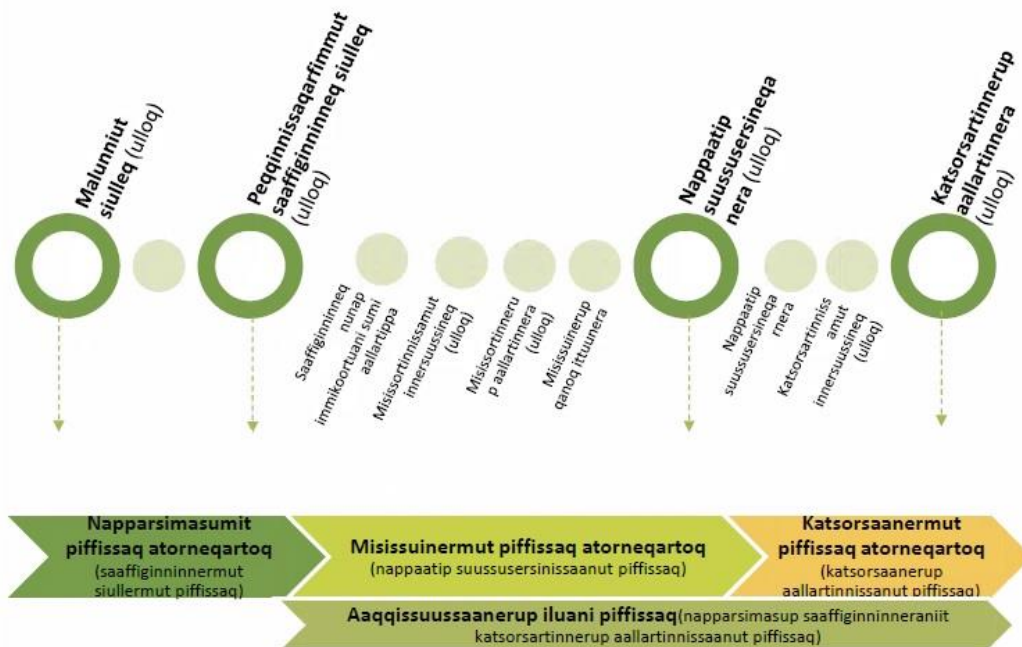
Malunniut siulleq (ulloq)

Peqqinnissaqarfimmut saaffiginninneq siulleq (ulloq)

Saaffiginninneq nunap immikkoortuani sumi aallartippa

Misissortinnissamut innersuussineq (ulloq)

Misissortinneru p aallartinnera (ulloq)

Misissuinerup qanoq ittuunera

Nappaatip suussusersineqa nera (ulloq)

Nappaatip suussusersineqa rnera

Katsorsartinniss amut innersuussineq (ulloq)

Katsorsartinnerup aallartinnera (ulloq)

Napparsimasumit piffissaq atorneqartoq (saaffiginninnermut siullermut piffissaq)

Misissuinermut piffissaq atorneqartoq (nappaatip suussusersinissaanut piffissaq)

Katsorsaanermut piffissaq atorneqartoq (katsorsaanerup aallartinnissaanut piffissaq)

Aaqqissuussaanerup iluani piffissaq(napparsimasup saaffiginninneraniit katsorsartinnerup aallartinnissaanut piffissaq)